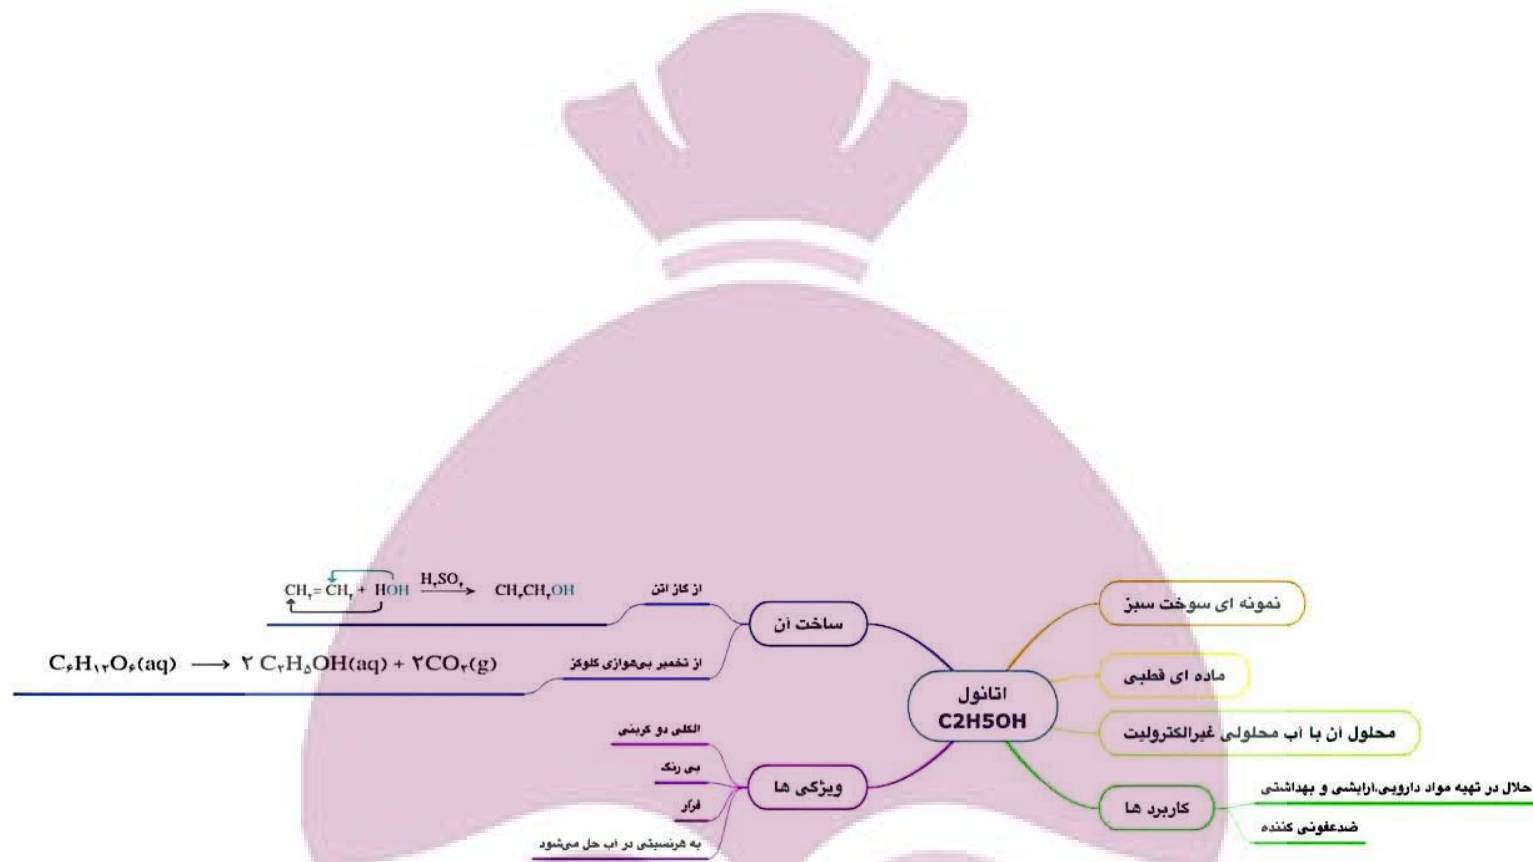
اتانول
C2H5OH

ساخت آن

از گاز اتن

$CH_2=CH_2 + HOH \xrightarrow{H_2SO_4} CH_3CH_2OH$

از تخمیر بی‌هوازی گلوکز

$C_6H_{12}O_6(aq) \longrightarrow 2\ C_2H_5OH(aq) + 2CO_2(g)$

ویژگی ها

الکلی دو کربنی

بی رنگ

فرار

به هرنسبتی در آب حل می‌شود

نمونه ای سوخت سبز

ماده ای قطبی

محلول آن با آب محلولی غیرالکترولیت

کاربرد ها

حلال در تهیه مواد دارویی،آرایشی و بهداشتی

ضدعفونی کننده